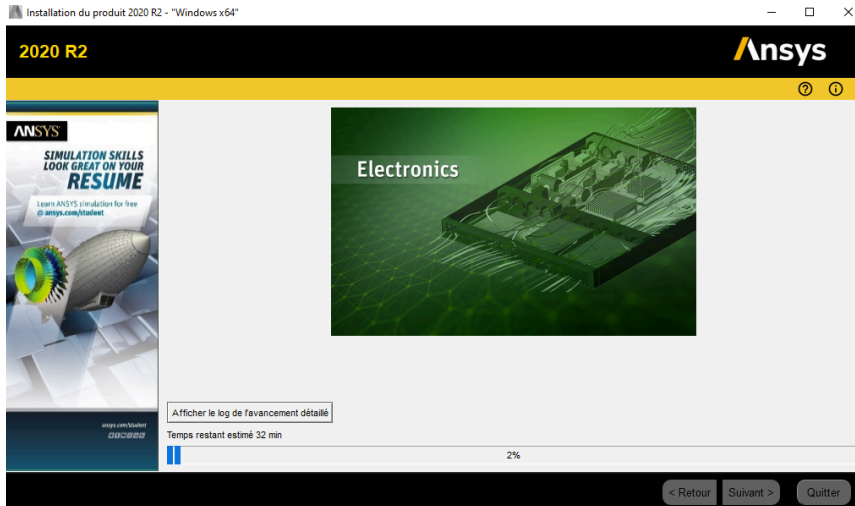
Installation du produit 2020 R2 - "Windows x64"

2020 R2

Ansys

ANSYS

SIMULATION SKILLS LOOK GREAT ON YOUR RESUME

Learn ANSYS simulation for free @ ansys.com/student

ansys.com/student

Electronics

Afficher le log de l'avancement détaillé

Temps restant estimé 32 min

2%

< Retour

Suivant >

Quitter